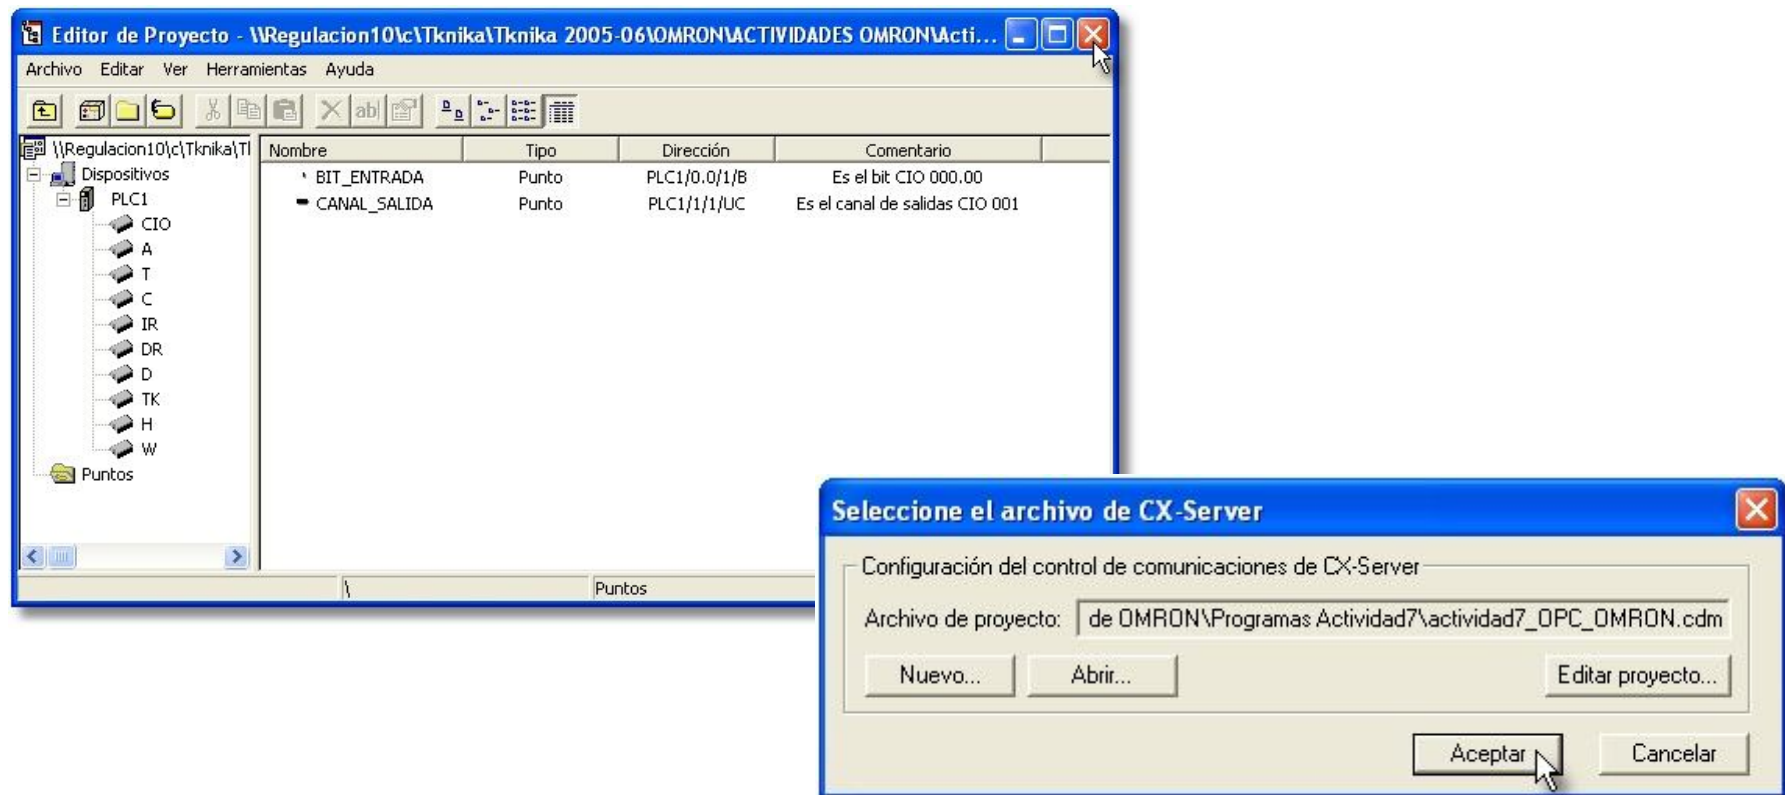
Editor de Proyecto - \\Regulacion10\c\Tknika\Tknika 2005-06\OMRON\ACTIVIDADES OMRON\Acti...

Archivo Editar Ver Herramientas Ayuda

\\Regulacion10\c\Tknika\Tl
Dispositivos
PLC1
CIO
A
T
C
IR
DR
D
TK
H
W
Puntos

| Nombre | Tipo | Dirección | Comentario |
|---|---|---|---|
| BIT_ENTRADA | Punto | PLC1/0.0/1/B | Es el bit CIO 000.00 |
| CANAL_SALIDA | Punto | PLC1/1/1/UC | Es el canal de salidas CIO 001 |

\ Puntos

Seleccione el archivo de CX-Server

Configuración del control de comunicaciones de CX-Server

Archivo de proyecto: de OMRON\Programas Actividad7\actividad7_OPC_OMRON.cdm

Nuevo... Abrir... Editar proyecto...

Aceptar Cancelar